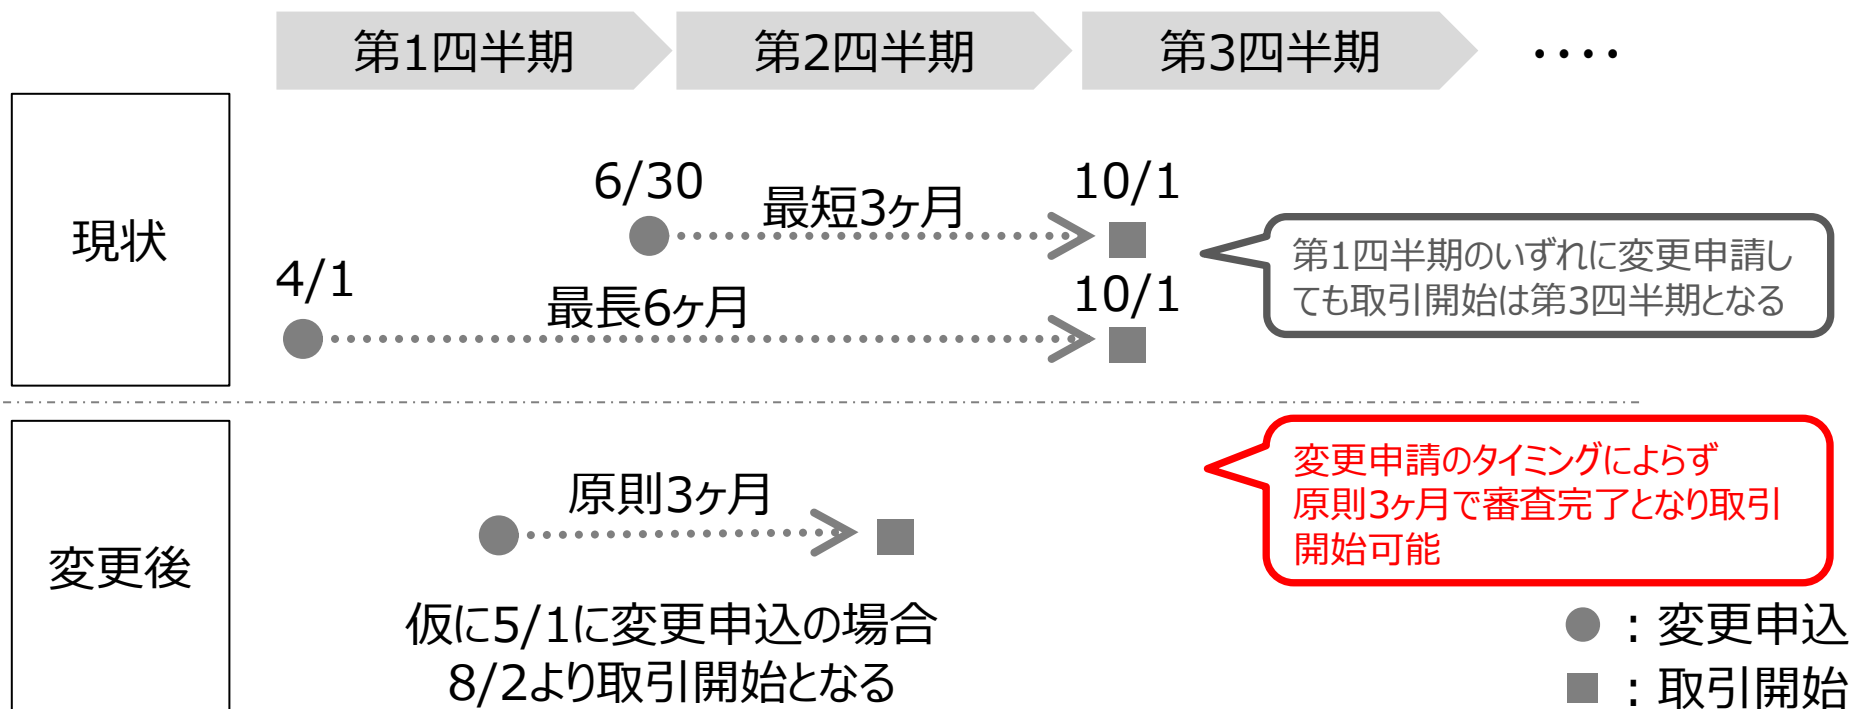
第1四半期 第2四半期 第3四半期 ・・・・

現状

6/30 最短3ヶ月 10/1

4/1 最長6ヶ月 10/1

第1四半期のいずれに変更申請しても取引開始は第3四半期となる

変更後

原則3ヶ月

仮に5/1に変更申込の場合
8/2より取引開始となる

変更申請のタイミングによらず原則3ヶ月で審査完了となり取引開始可能

●：変更申込
■：取引開始